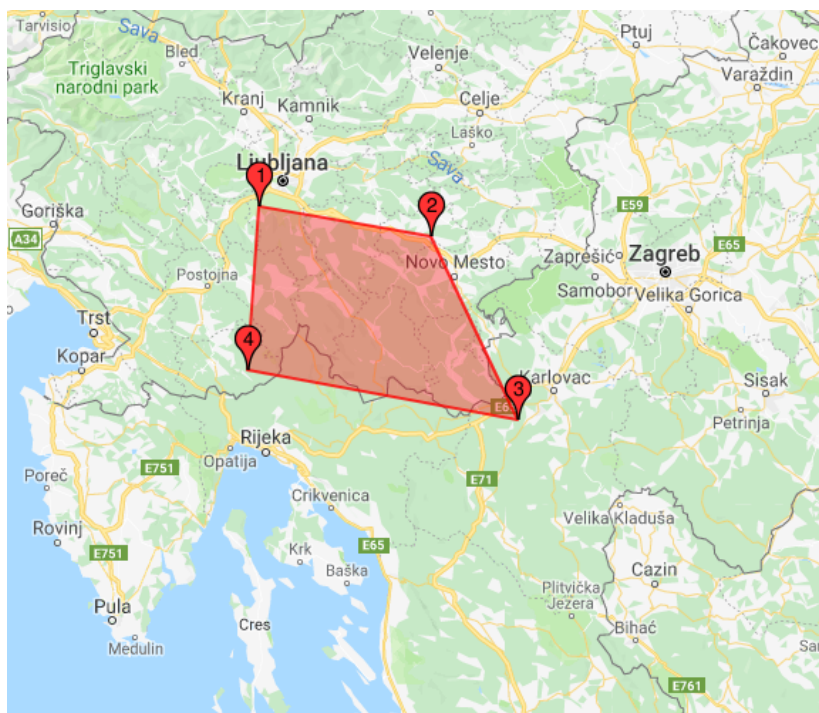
Tarvisio
Sava
Bled
Triglavski narodni park
Velenje
Ptuj
Čakovec
Varaždin
Kranj
Kamnik
Celje
Laško
Ljubljana
Sava
1
2
Gorişka
A34
E59
E65
Zagreb
Zaprešić
Novo Mesto
Samobor
Velika Gorica
Postojna
Trst
Kopar
4
Karlovac
3
E6
Sisak
Petrinja
Rijeka
Opatija
E751
Poreč
Crikvenica
E71
Rovinj
E751
Krk
E65
Baška
Velika Kladuša
Cazin
Plitvička Jezera
Bihać
Pula
Cres
Medulin
E761